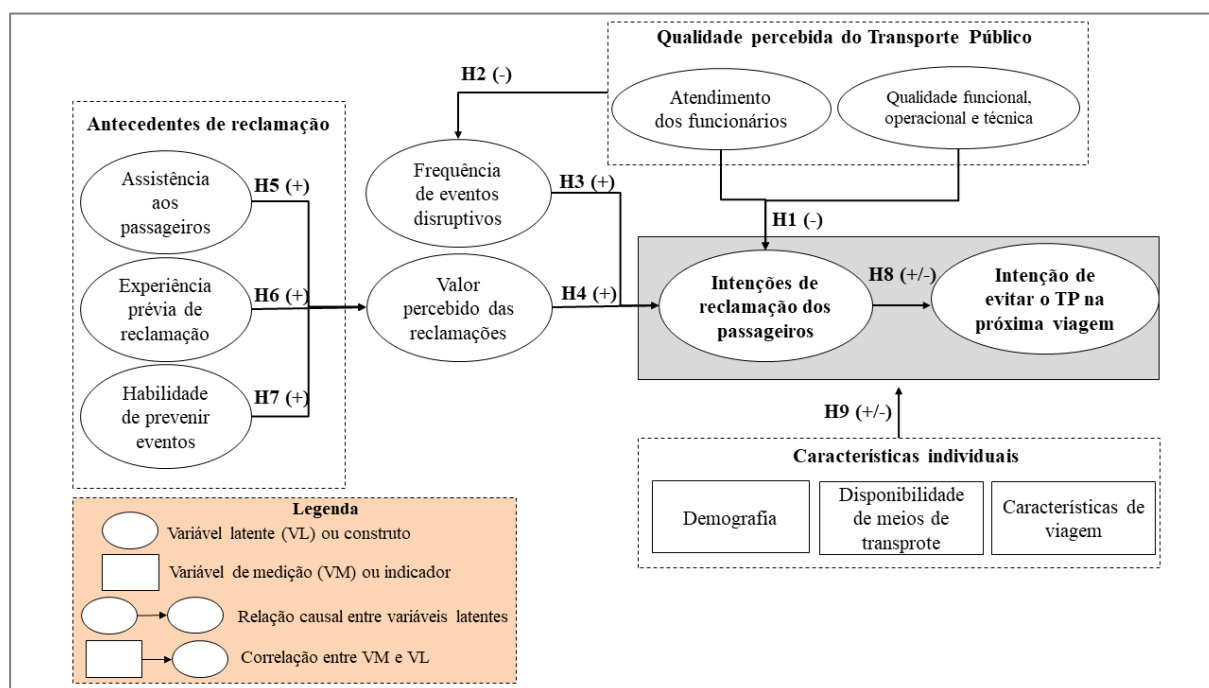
Qualidade percebida do Transporte Público

Atendimento dos funcionários

Qualidade funcional, operacional e técnica

H2 (-)

Antecedentes de reclamação

Assistência aos passageiros

H5 (+)

Frequência de eventos disruptivos

H3 (+)

H1 (-)

Experiência prévia de reclamação

H6 (+)

Valor percebido das reclamações

H4 (+)

Intenções de reclamação dos passageiros

H8 (+/-)

Intenção de evitar o TP na próxima viagem

Habilidade de prevenir eventos

H7 (+)

H9 (+/-)

Características individuais

Demografia

Disponibilidade de meios de transprote

Características de viagem

Legenda

Variável latente (VL) ou construto

Variável de medição (VM) ou indicador

Relação causal entre variáveis latentes

Correlação entre VM e VL